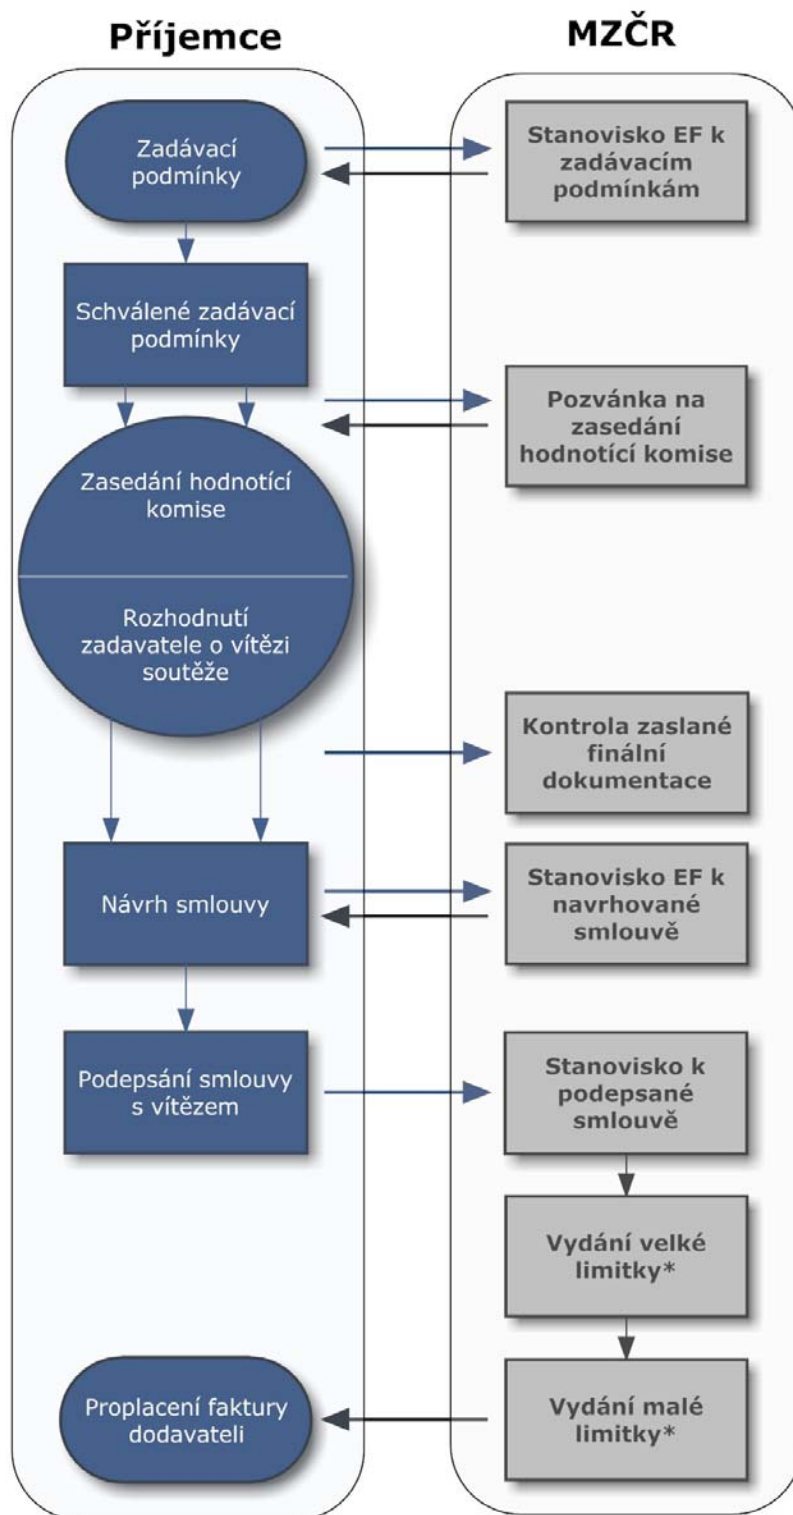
Příjemce

MZČR

Zadávací podmínky

Stanovisko EF k zadávacím podmínkám

Schválené zadávací podmínky

Pozvánka na zasedání hodnotící komise

Zasedání hodnotící komise

Rozhodnutí zadavatele o vítězi soutěže

Kontrola zaslané finální dokumentace

Návrh smlouvy

Stanovisko EF k navrhované smlouvě

Podepsání smlouvy s vítězem

Stanovisko k podepsané smlouvě

Vydání velké limitky*

Proplacení faktury dodavateli

Vydání malé limitky*